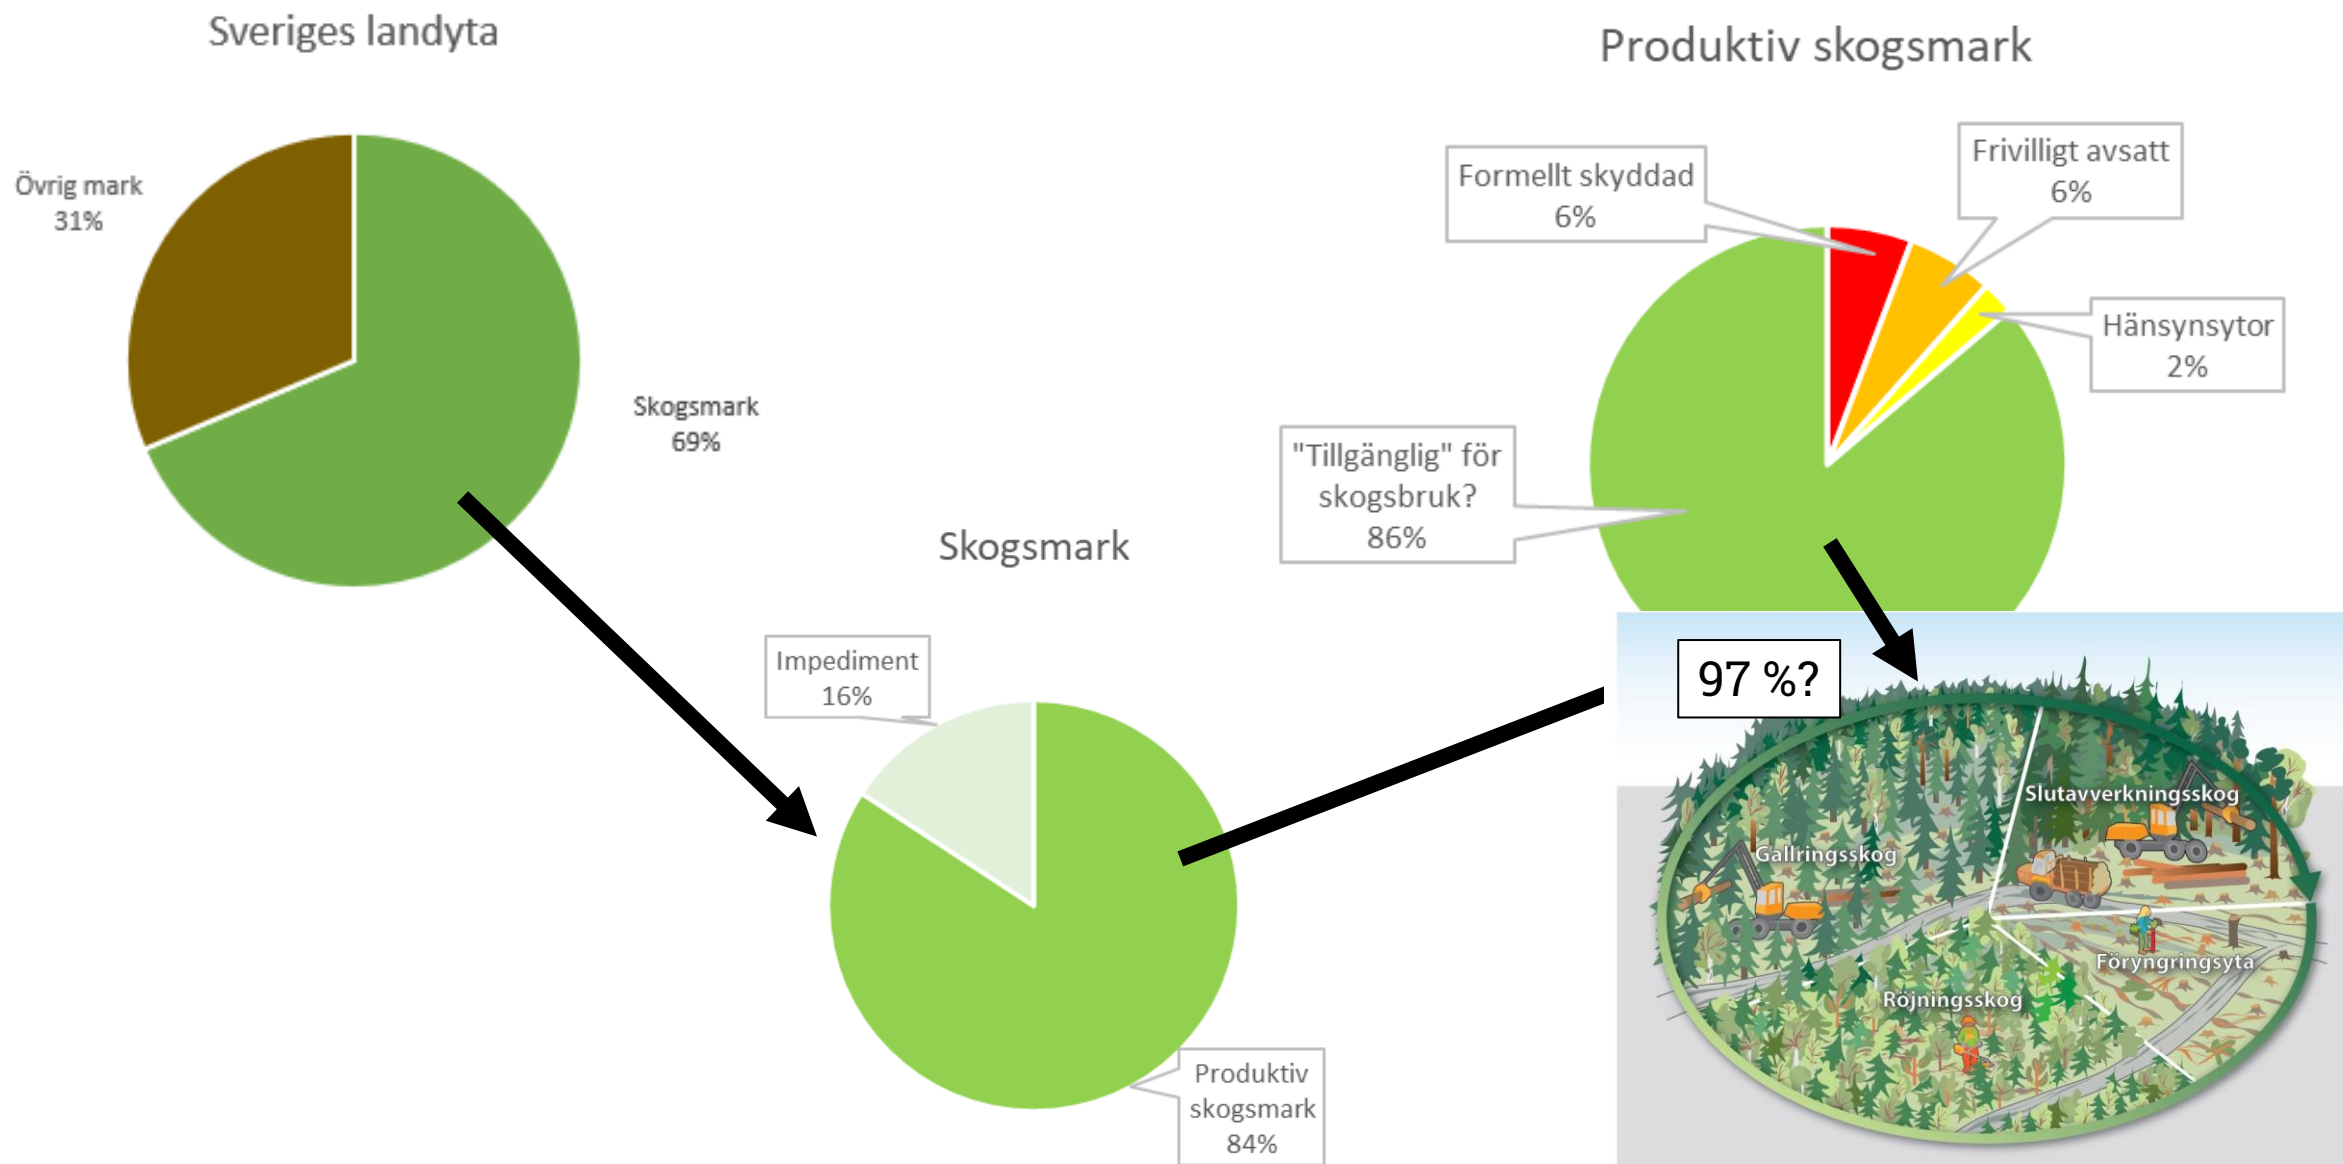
Sveriges landyta

Övrig mark
31%

Skogsmark
69%

Skogsmark

Impediment
16%

Produktiv
skogsmark
84%

Produktiv skogsmark

Formellt skyddad
6%

Frivilligt avsatt
6%

Hänsynsytor
2%

"Tillgänglig" för
skogsbruk?
86%

97 %?

Slutavverkningsskog

Gallringsskog

Föryngringsyta

Röjningsskog